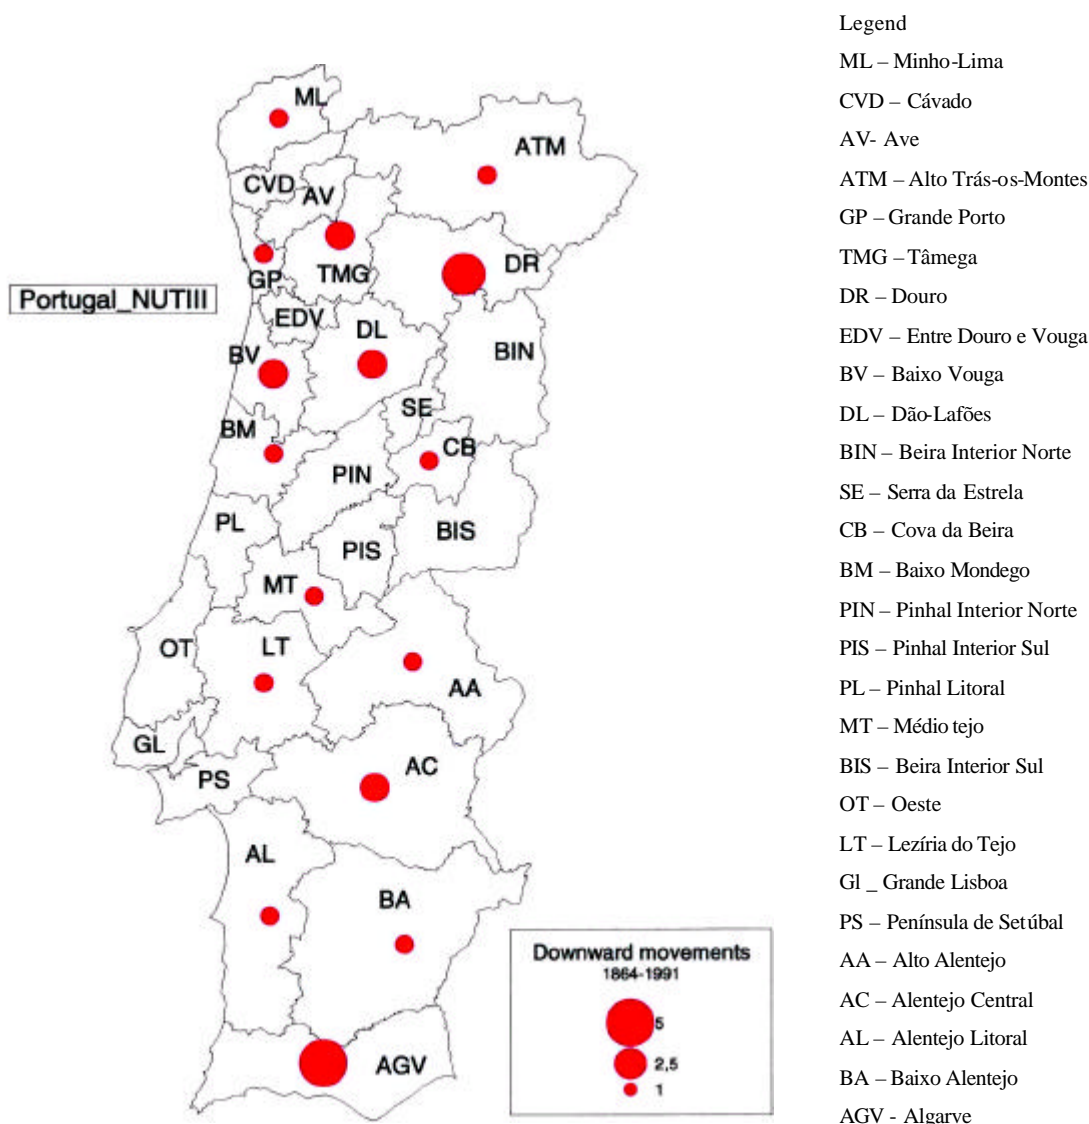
Portugal_NUTIII

ML
ATM
CVD
AV
GP
TMG
DR
EDV
DL
BV
BIN
SE
BM
CB
PIN
PL
BIS
PIS
MT
OT
LT
AA
GL
PS
AC
AL
BA
AGV

Downward movements
1864-1991
5
2,5
1

Legend
ML – Minho-Lima
CVD – Cávado
AV- Ave
ATM – Alto Trás-os-Montes
GP – Grande Porto
TMG – Tâmega
DR – Douro
EDV – Entre Douro e Vouga
BV – Baixo Vouga
DL – Dão-Lafões
BIN – Beira Interior Norte
SE – Serra da Estrela
CB – Cova da Beira
BM – Baixo Mondego
PIN – Pinhal Interior Norte
PIS – Pinhal Interior Sul
PL – Pinhal Litoral
MT – Médio tejo
BIS – Beira Interior Sul
OT – Oeste
LT – Lezíria do Tejo
Gl _ Grande Lisboa
PS – Península de Setúbal
AA – Alto Alentejo
AC – Alentejo Central
AL – Alentejo Litoral
BA – Baixo Alentejo
AGV - Algarve